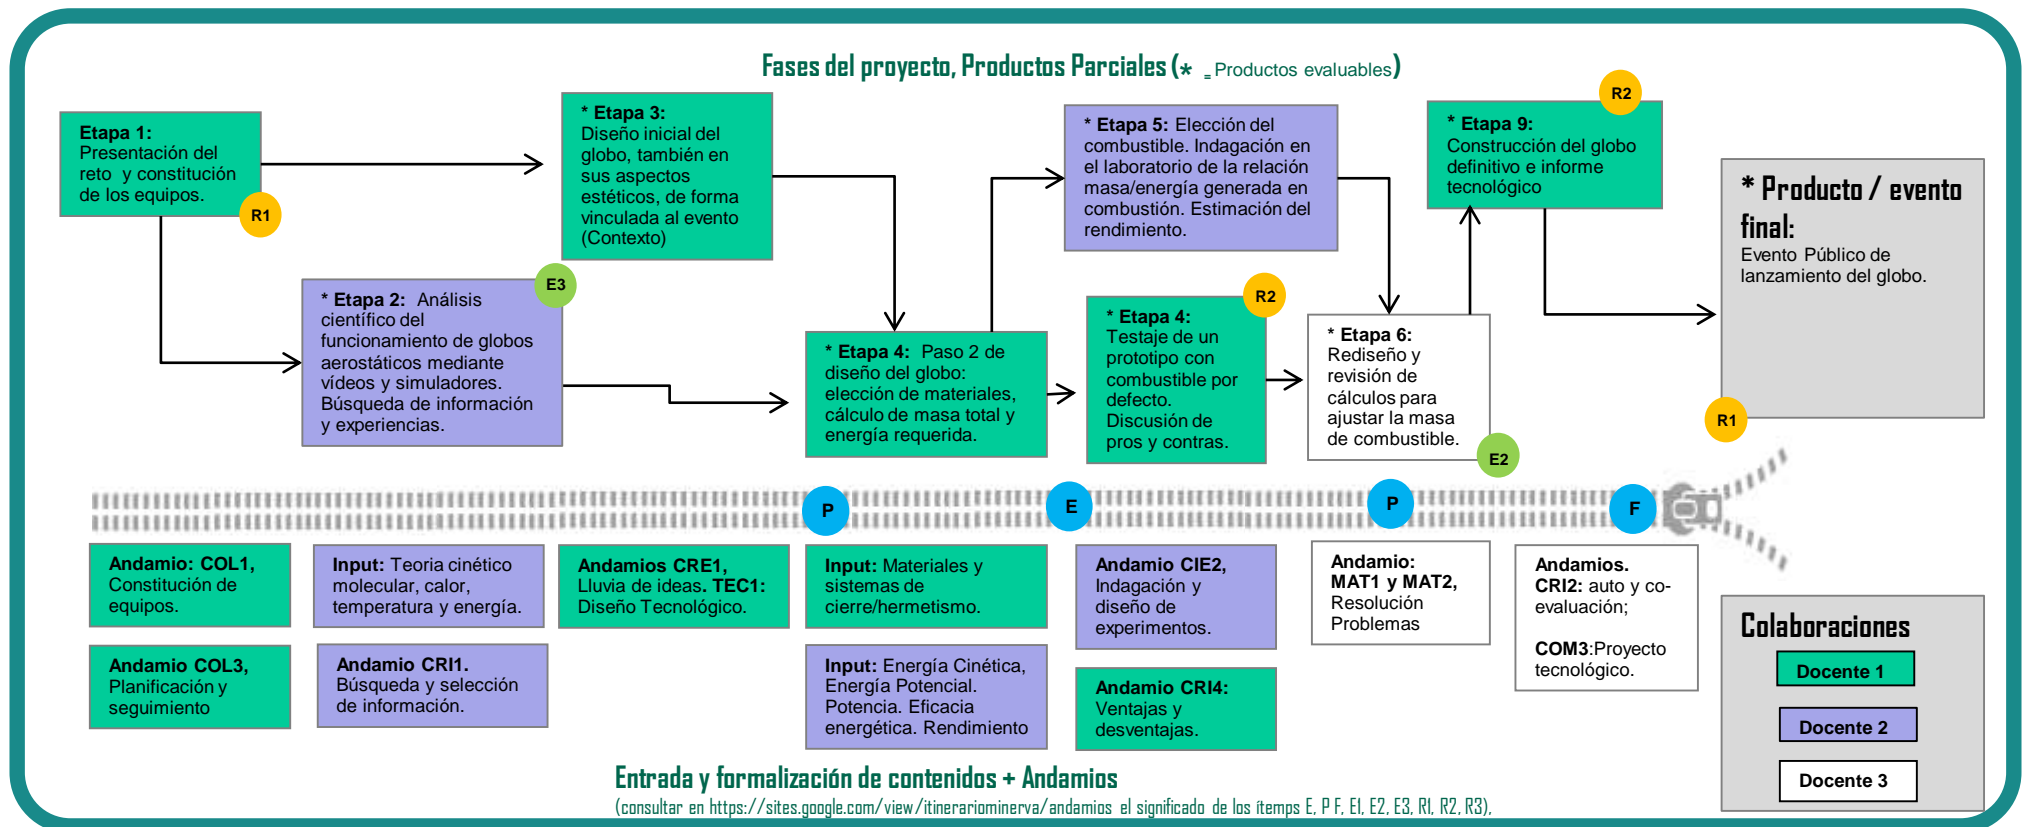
Fases del proyecto, Productos Parciales (* = Productos evaluables)

Etapa 1: Presentación del reto y constitución de los equipos.

R1

* Etapa 3: Diseño inicial del globo, también en sus aspectos estéticos, de forma vinculada al evento (Contexto)

* Etapa 2: Análisis científico del funcionamiento de globos aerostáticos mediante vídeos y simuladores. Búsqueda de información y experiencias.

E3

* Etapa 4: Paso 2 de diseño del globo: elección de materiales, cálculo de masa total y energía requerida.

* Etapa 5: Elección del combustible. Indagación en el laboratorio de la relación masa/energía generada en combustión. Estimación del rendimiento.

* Etapa 4: Testaje de un prototipo con combustible por defecto. Discusión de pros y contras.

R2

* Etapa 6: Rediseño y revisión de cálculos para ajustar la masa de combustible.

E2

* Etapa 9: Construcción del globo definitivo e informe tecnológico

R2

* Producto / evento final:
Evento Público de lanzamiento del globo.

R1

P

E

P

F

Andamio: COL1, Constitución de equipos.

Input: Teoria cinético molecular, calor, temperatura y energía.

Andamios CRE1, Lluvia de ideas. TEC1: Diseño Tecnológico.

Input: Materiales y sistemas de cierre/hermetismo.

Andamio CIE2, Indagación y diseño de experimentos.

Andamio: MAT1 y MAT2, Resolución Problemas

Andamios. CRI2: auto y co-evaluación;

COM3:Proyecto tecnológico.

Andamio COL3, Planificación y seguimiento

Andamio CRI1. Búsqueda y selección de información.

Input: Energía Cinética, Energía Potencial. Potencia. Eficacia energética. Rendimiento

Andamio CRI4: Ventajas y desventajas.

Colaboraciones
Docente 1
Docente 2
Docente 3

Entrada y formalización de contenidos + Andamios
(consultar en https://sites.google.com/view/itinerariominerva/andamios el significado de los ítems E, P F, E1, E2, E3, R1, R2, R3).